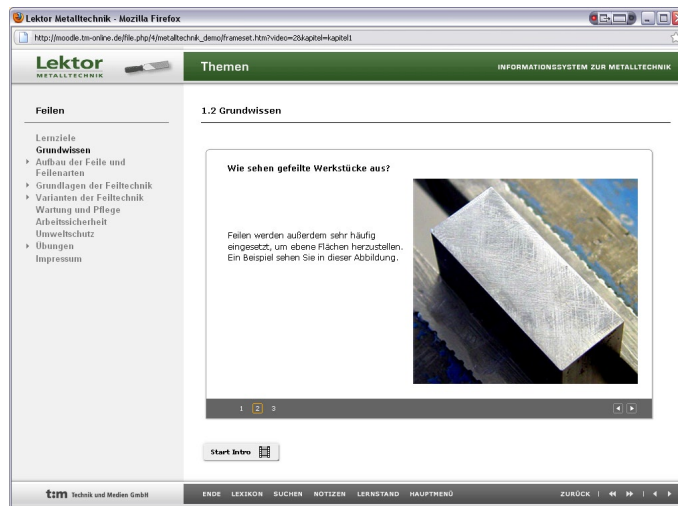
Lektor Metalltechnik - Mozilla Firefox

http://moodle.tm-online.de/file.php/4/metalltechnik_demo/frameset.htm?video=2&kapitel=kapitel1

Lektor
METALLTECHNIK

Themen

INFORMATIONSSYSTEM ZUR METALLTECHNIK

Feilen

Lernziele
Grundwissen
Aufbau der Feile und Feilenarten
Grundlagen der Feiltechnik
Varianten der Feiltechnik
Wartung und Pflege
Arbeitssicherheit
Umweltschutz
Übungen
Impressum

1.2 Grundwissen

Wie sehen gefeilte Werkstücke aus?

Feilen werden außerdem sehr häufig eingesetzt, um ebene Flächen herzustellen. Ein Beispiel sehen Sie in dieser Abbildung.

1 2 3

Start Intro

t:m Technik und Medien GmbH

ENDE LEXIKON SUCHEN NOTIZEN LERNSTAND HAUPTMENÜ

ZURÜCK